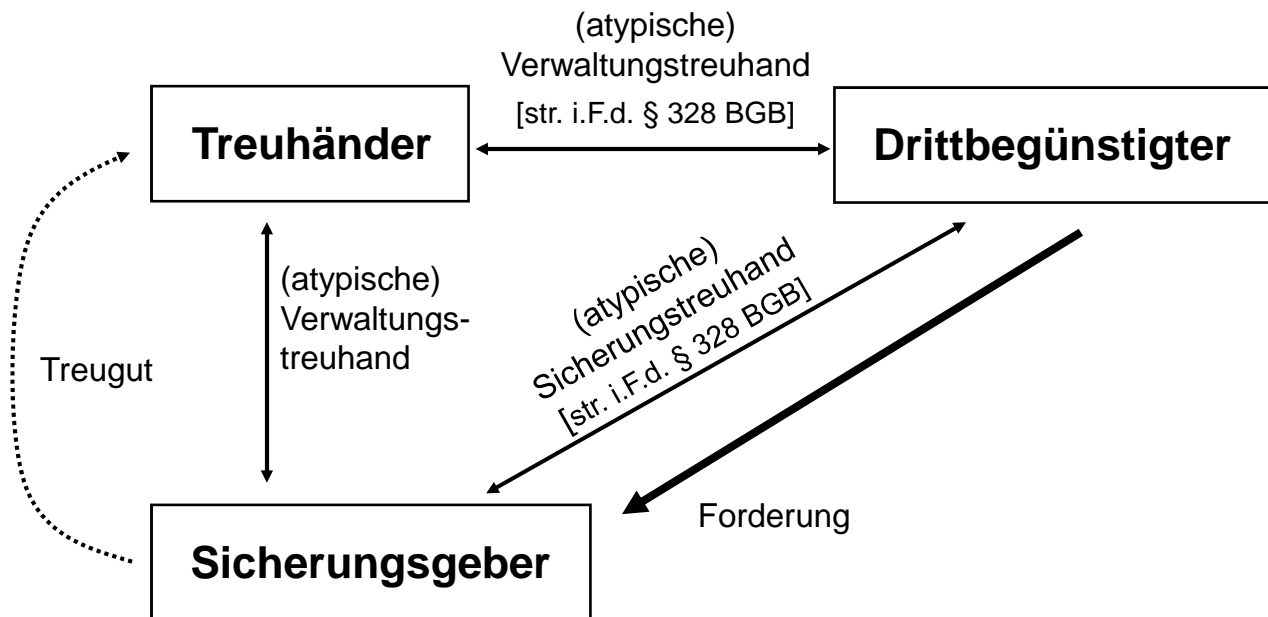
(atypische) Verwaltungstreuhand [str. i.F.d. § 328 BGB]

Treuhänder

Drittbegünstigter

(atypische) Verwaltungstreuhand

(atypische) Sicherungstreuhand [str. i.F.d. § 328 BGB]

Treugut

Forderung

Sicherungsgeber